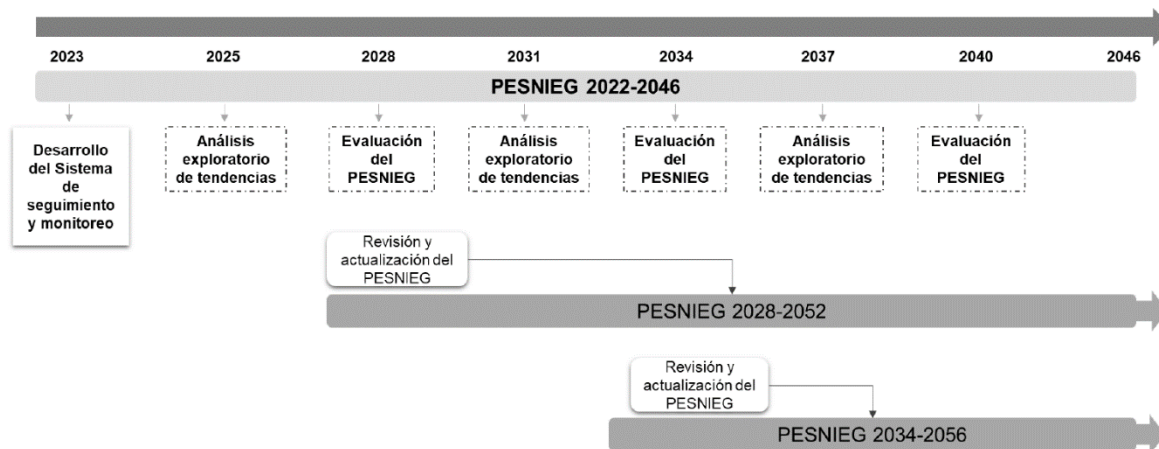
2023 2025 2028 2031 2034 2037 2040 2046

PESNIEG 2022-2046

Desarrollo del Sistema de seguimiento y monitoreo

Análisis exploratorio de tendencias

Evaluación del PESNIEG

Análisis exploratorio de tendencias

Evaluación del PESNIEG

Análisis exploratorio de tendencias

Evaluación del PESNIEG

Revisión y actualización del PESNIEG

PESNIEG 2028-2052

Revisión y actualización del PESNIEG

PESNIEG 2034-2056